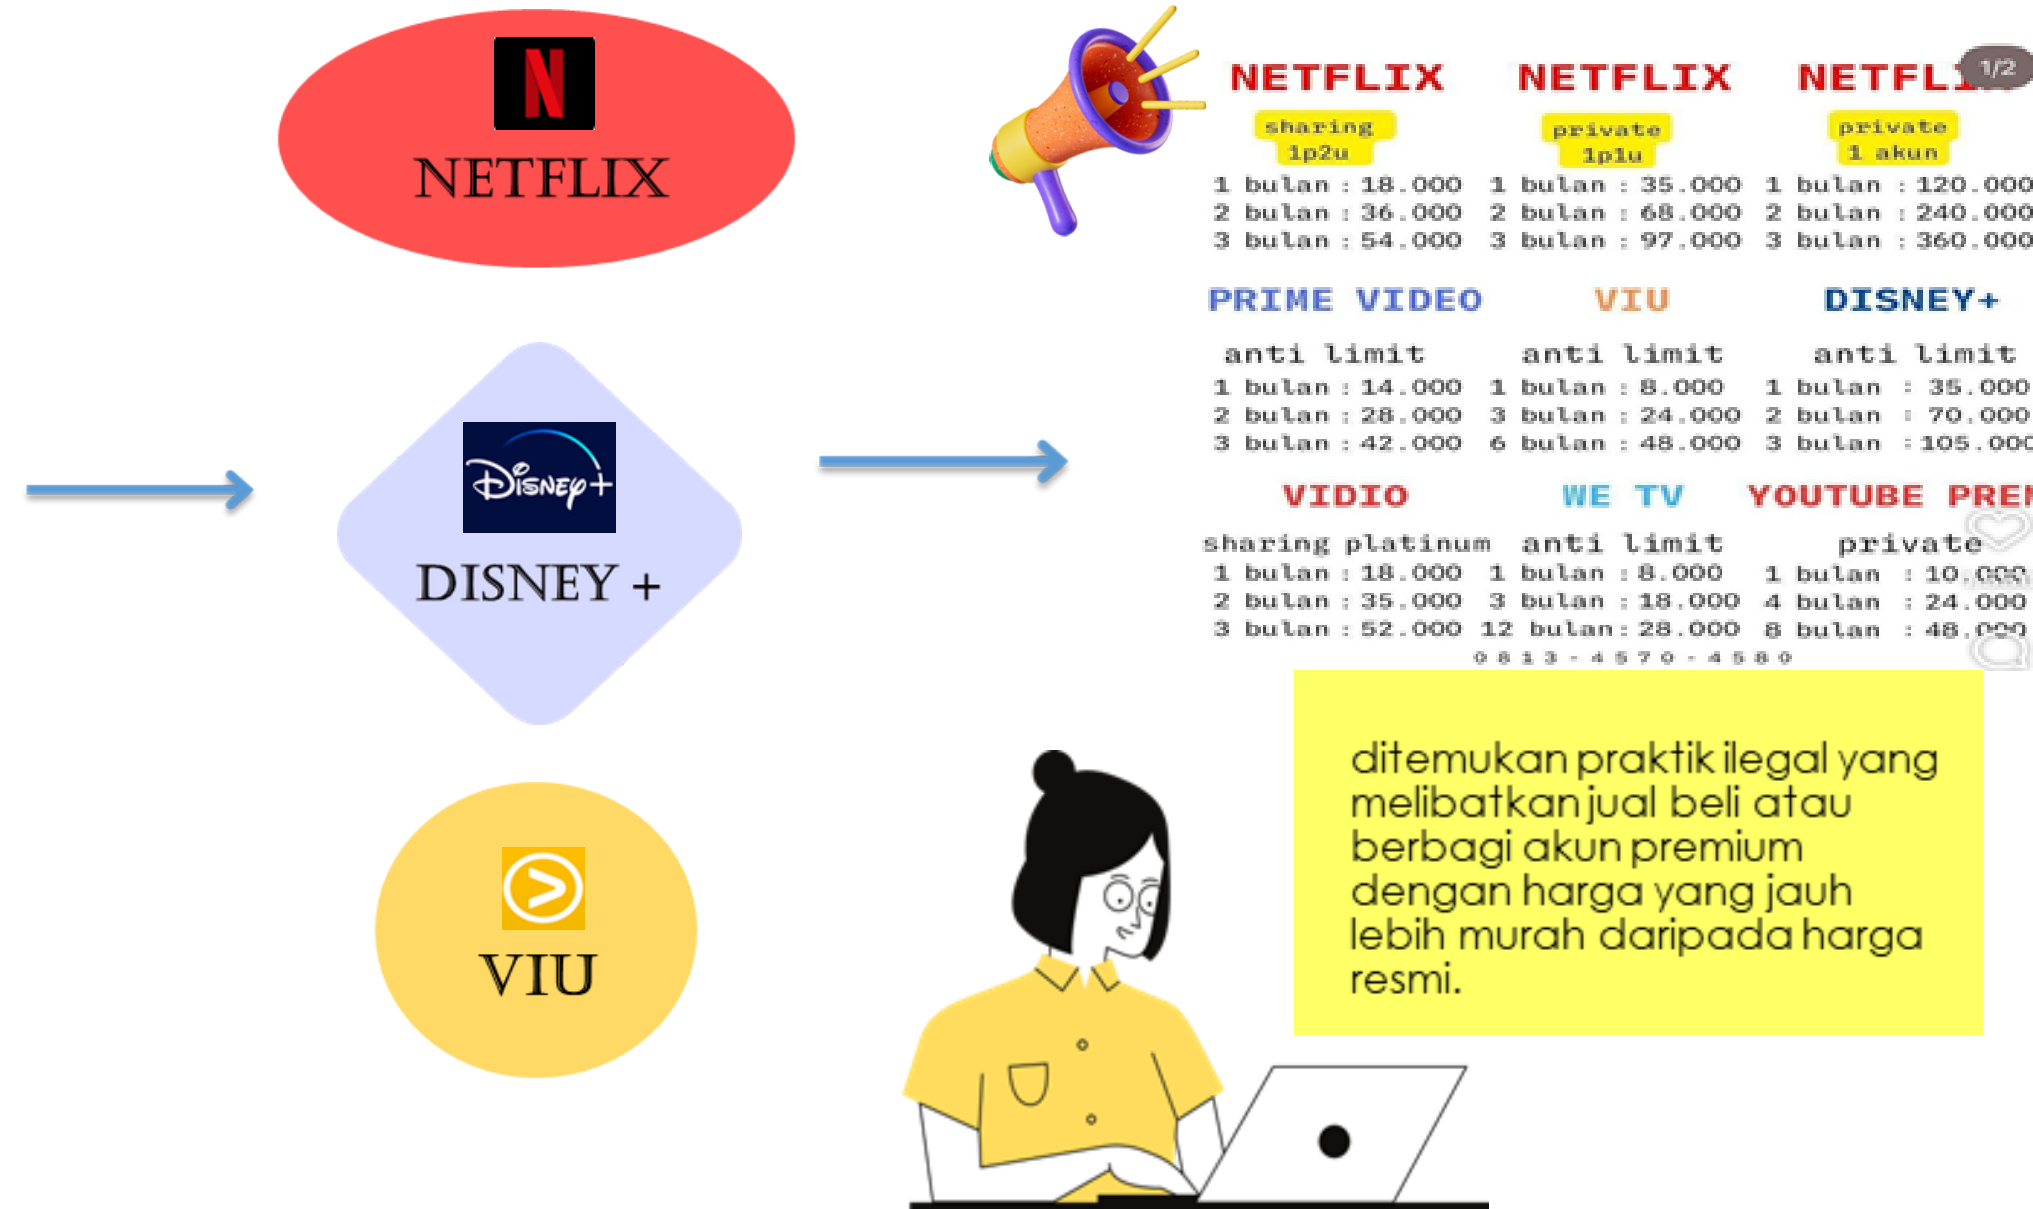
N
NETFLIX

Disney+
DISNEY +

VIU

NETFLIX
sharing 1p2u
1 bulan : 18.000
2 bulan : 36.000
3 bulan : 54.000

NETFLIX
private 1p1u
1 bulan : 35.000
2 bulan : 68.000
3 bulan : 97.000

NETFL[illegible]
1/2
private 1 akun
1 bulan : 120.000
2 bulan : 240.000
3 bulan : 360.000

PRIME VIDEO
anti limit
1 bulan : 14.000
2 bulan : 28.000
3 bulan : 42.000

VIU
anti limit
1 bulan : 8.000
3 bulan : 24.000
6 bulan : 48.000

DISNEY+
anti limit
1 bulan : 35.000
2 bulan : 70.000
3 bulan : 105.00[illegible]

VIDIO
sharing platinum
1 bulan : 18.000
2 bulan : 35.000
3 bulan : 52.000

WE TV
anti limit
1 bulan : 8.000
3 bulan : 18.000
12 bulan : 28.000

YOUTUBE PRE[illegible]
private
1 bulan : 10.000
4 bulan : 24.000
8 bulan : 48.000

0813-4570-4580

ditemukan praktik ilegal yang melibatkan jual beli atau berbagi akun premium dengan harga yang jauh lebih murah daripada harga resmi.